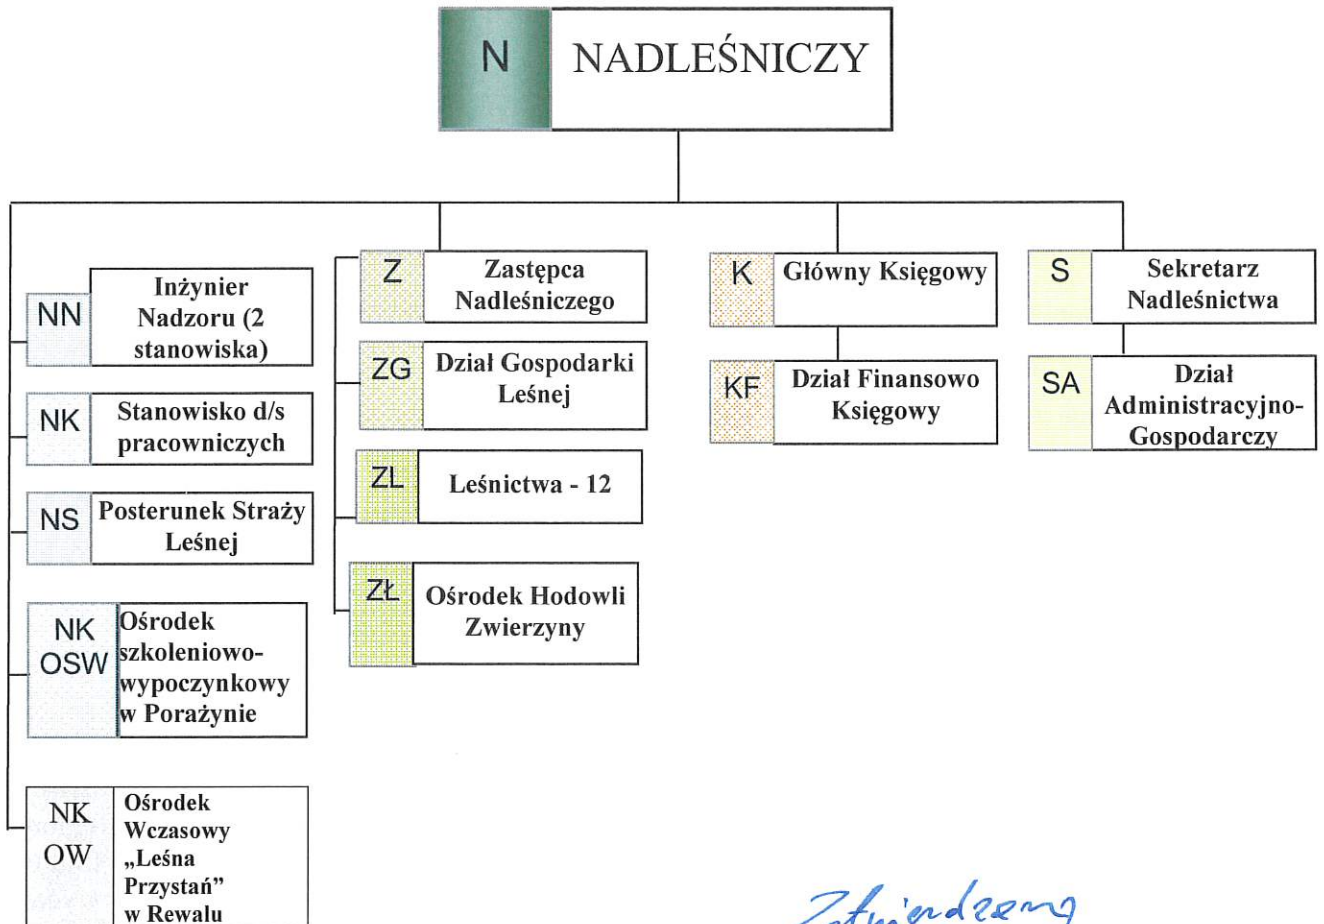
N NADLEŚNICZY

NN Inżynier Nadzoru (2 stanowiska)

NK Stanowisko d/s pracowniczych

NS Posterunek Straży Leśnej

NK OSW Ośrodek szkoleniowo-wypoczynkowy w Porażynie

NK OW Ośrodek Wczasowy „Leśna Przystań" w Rewalu

Z Zastępca Nadleśniczego

ZG Dział Gospodarki Leśnej

ZL Leśnictwa - 12

ZŁ Ośrodek Hodowli Zwierzyny

K Główny Księgowy

KF Dział Finansowo Księgowy

S Sekretarz Nadleśnictwa

SA Dział Administracyjno-Gospodarczy

Zatwierdzam